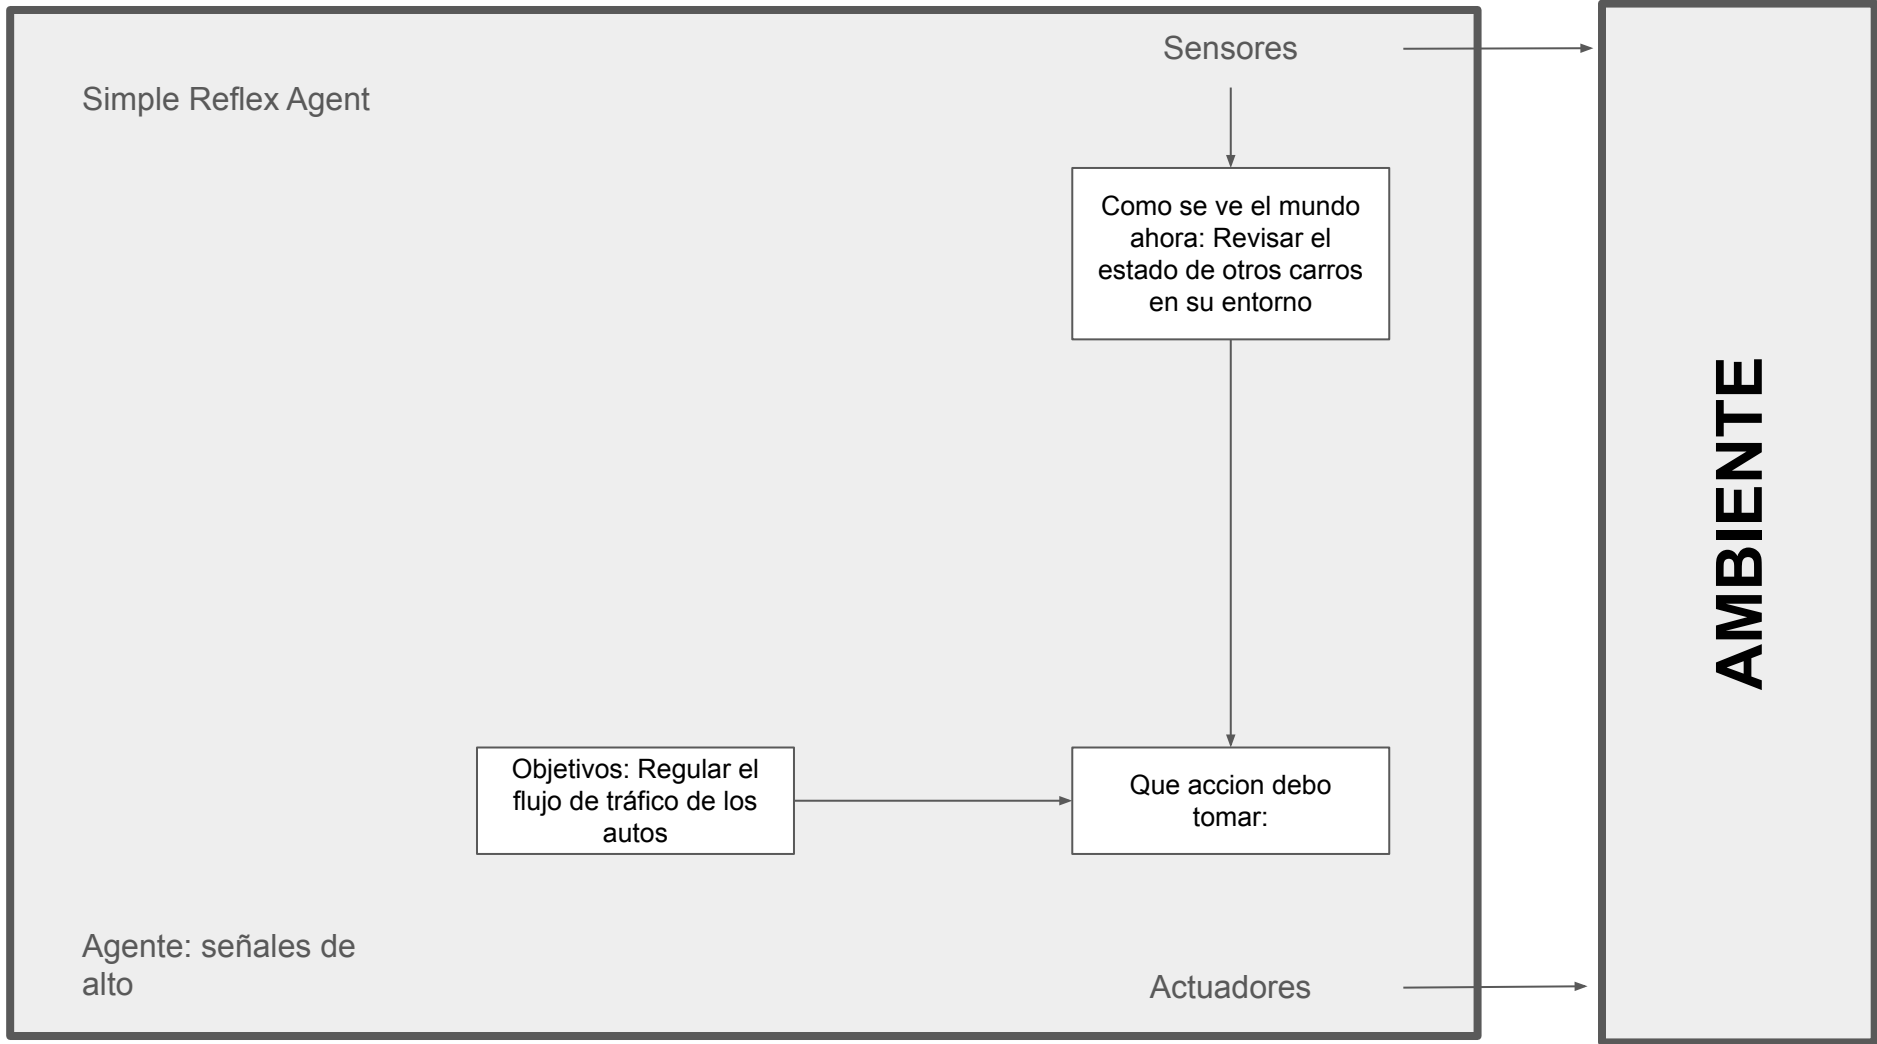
Sensores

Simple Reflex Agent

Como se ve el mundo ahora: Revisar el estado de otros carros en su entorno

AMBIENTE

Objetivos: Regular el flujo de tráfico de los autos

Que accion debo tomar:

Agente: señales de alto

Actuadores